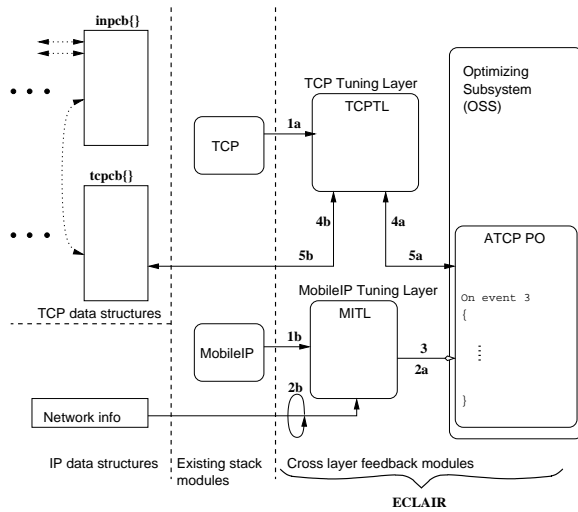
inpcb{}

tcpcb{}

TCP data structures

TCP

MobileIP

Network info

TCP Tuning Layer

TCPTL

1a

4b

4a

5b

5a

MobileIP Tuning Layer

MITL

1b

2b

3

2a

Optimizing Subsystem (OSS)

ATCP PO

On event 3
{
⋮
}

IP data structures

Existing stack modules

Cross layer feedback modules

ECLAIR